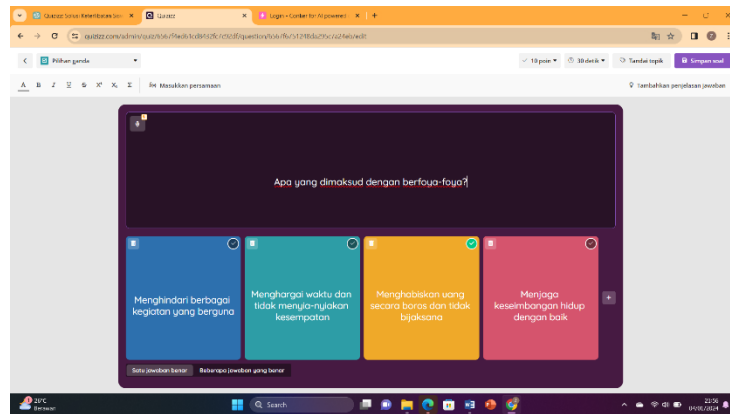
Quizizz Sosial Keterikatan Sos ×
Quizizz ×
Login - Canva for AI powered ×
+

quizizz.com/admin/quiz/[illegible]/edit

Pilihan ganda
10 poin
30 detik
Tandai topik
Simpan soal

Masukkan persamaan
Tambahkan penjelasan jawaban

Apa yang dimaksud dengan berfoya-foya?

Menghindari berbagai kegiatan yang berguna

Menghargai waktu dan tidak menyia-nyiakan kesempatan

Menghabiskan uang secara boros dan tidak bijaksana

Menjaga keseimbangan hidup dengan baik

Satu jawaban benar
Beberapa jawaban yang benar

29°C
Berawan
Search
23:56
04/06/2024